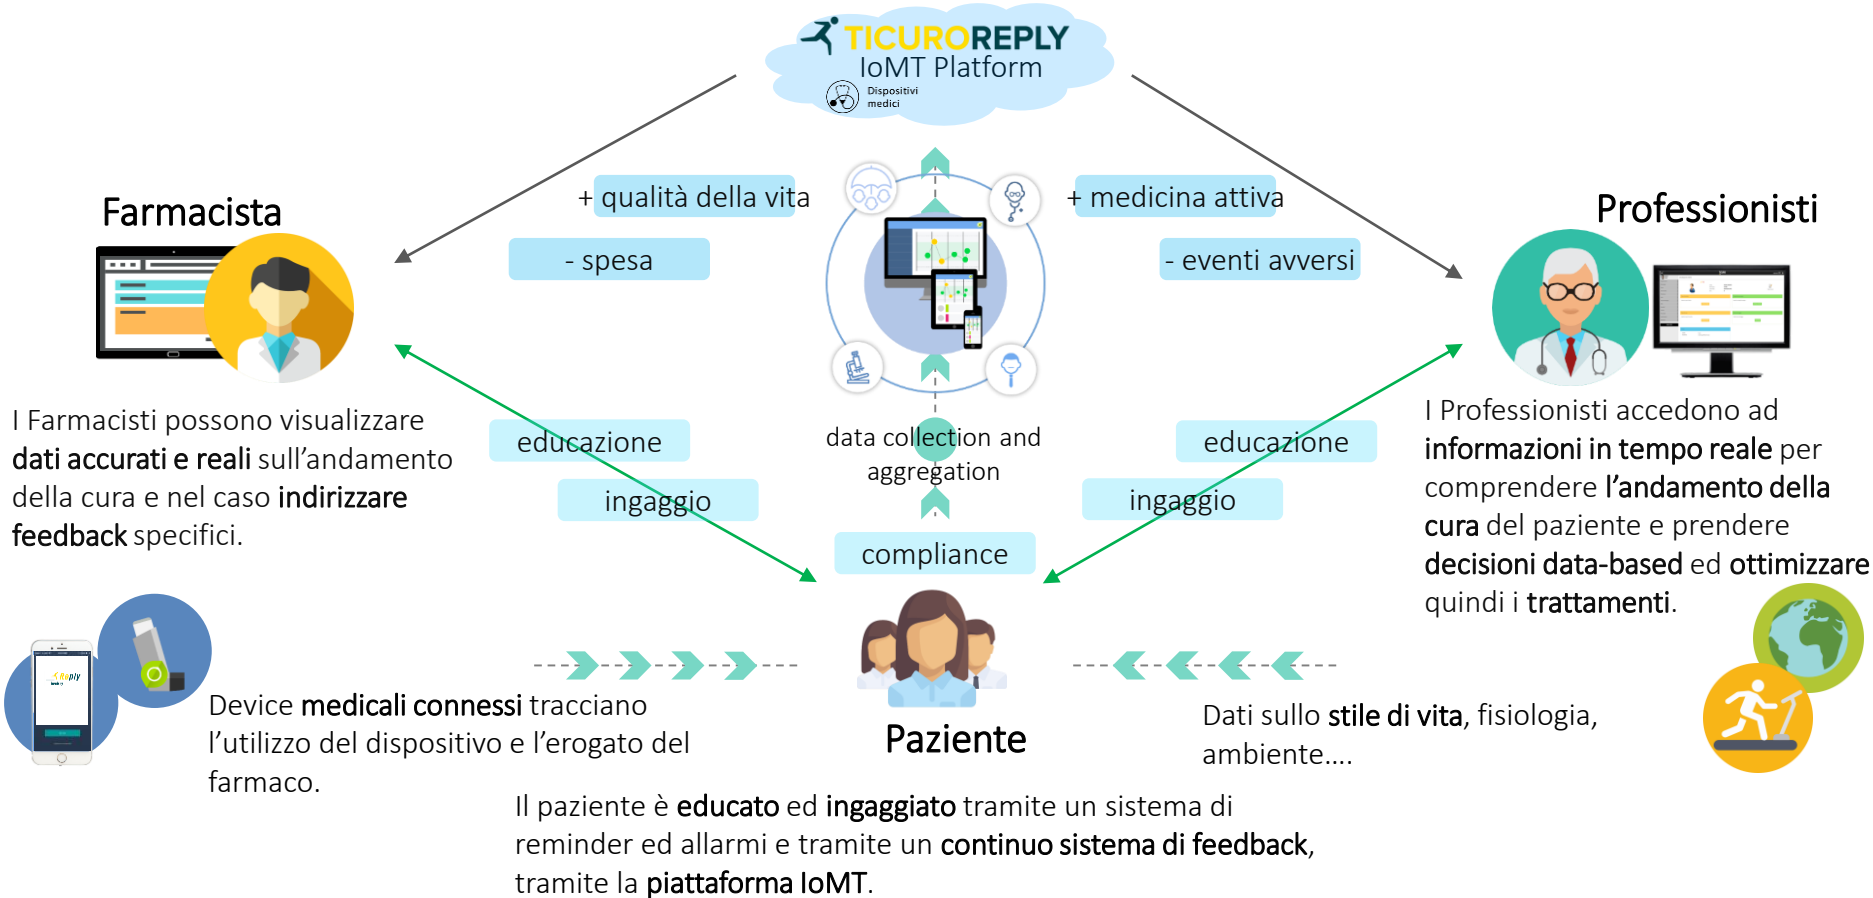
TICUROREPLY
IoMT Platform
Dispositivi medici

Farmacista

+ qualità della vita

- spesa

+ medicina attiva

- eventi avversi

Professionisti

I Farmacisti possono visualizzare dati accurati e reali sull'andamento della cura e nel caso indirizzare feedback specifici.

educazione

ingaggio

data collection and aggregation

educazione

ingaggio

compliance

I Professionisti accedono ad informazioni in tempo reale per comprendere l'andamento della cura del paziente e prendere decisioni data-based ed ottimizzare quindi i trattamenti.

Device medicali connessi tracciano l'utilizzo del dispositivo e l'erogato del farmaco.

Paziente

Dati sullo stile di vita, fisiologia, ambiente….

Il paziente è educato ed ingaggiato tramite un sistema di reminder ed allarmi e tramite un continuo sistema di feedback, tramite la piattaforma IoMT.